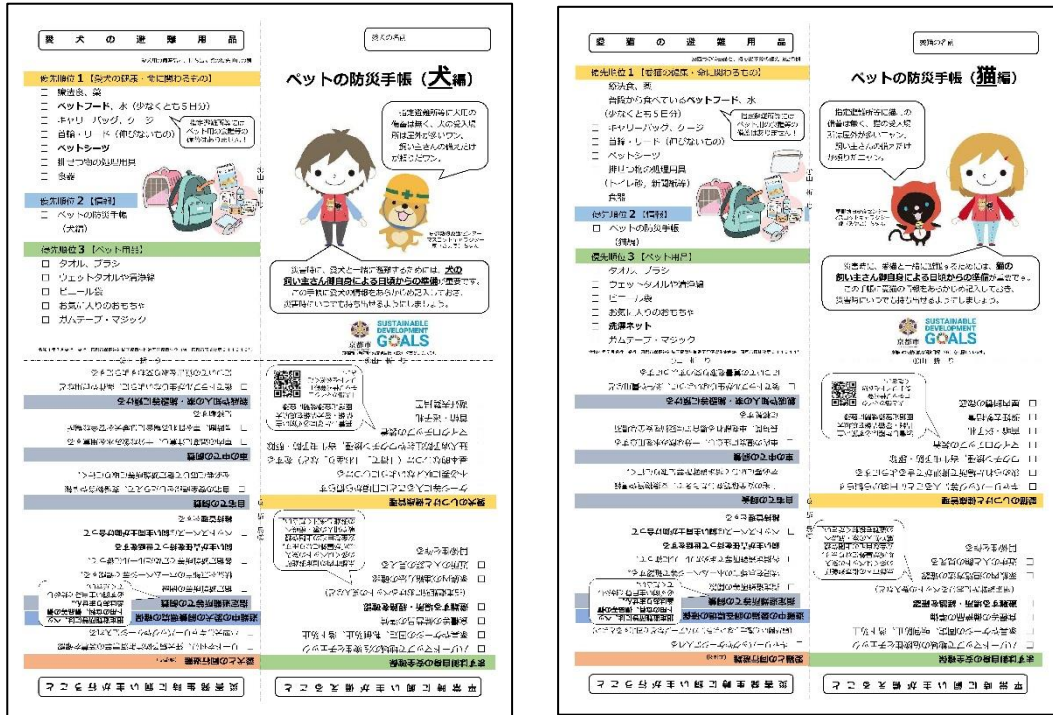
愛 犬 の 避 難 用 品

優先順位 1 【愛犬の健康・命に関わるもの】
□ 療法食、薬
□ ペットフード、水（少なくとも5日分）
□ キャリーバッグ、ケージ
□ 首輪・リード（伸びないもの）
□ ペットシーツ
□ 排せつ物の処理用具
□ 食器

優先順位 2 【情報】
□ ペットの防災手帳（犬編）

優先順位 3 【ペット用品】
□ タオル、ブラシ
□ ウェットタオルや清浄綿
□ ビニール袋
□ お気に入りのおもちゃ
□ ガムテープ・マジック

ペットの防災手帳（犬編）

災害時に、愛犬と一緒に避難するためには、大の飼い主さん自身による日頃からの準備が重要です。この手帳に愛犬の情報をあらかじめ記入しておき、災害時にいつでも持ち出せるようにしましょう。

SUSTAINABLE DEVELOPMENT GOALS

京都市

愛 猫 の 避 難 用 品

優先順位 1 【愛猫の健康・命に関わるもの】
□ 療法食、薬
□ 普段から食べているペットフード、水（少なくとも5日分）
□ キャリーバッグ、ケージ
□ 首輪・リード（伸びないもの）
□ ペットシーツ
□ 排せつ物の処理用具（トイレ砂、新聞紙等）
□ 食器

優先順位 2 【情報】
□ ペットの防災手帳（猫編）

優先順位 3 【ペット用品】
□ タオル、ブラシ
□ ウェットタオルや清浄綿
□ ビニール袋
□ お気に入りのおもちゃ
□ 洗濯ネット
□ ガムテープ・マジック

ペットの防災手帳（猫編）

災害時に、愛猫と一緒に避難するためには、猫の飼い主さん自身による日頃からの準備が重要です。この手帳に愛猫の情報をあらかじめ記入しておき、災害時にいつでも持ち出せるようにしましょう。

SUSTAINABLE DEVELOPMENT GOALS

京都市

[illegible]